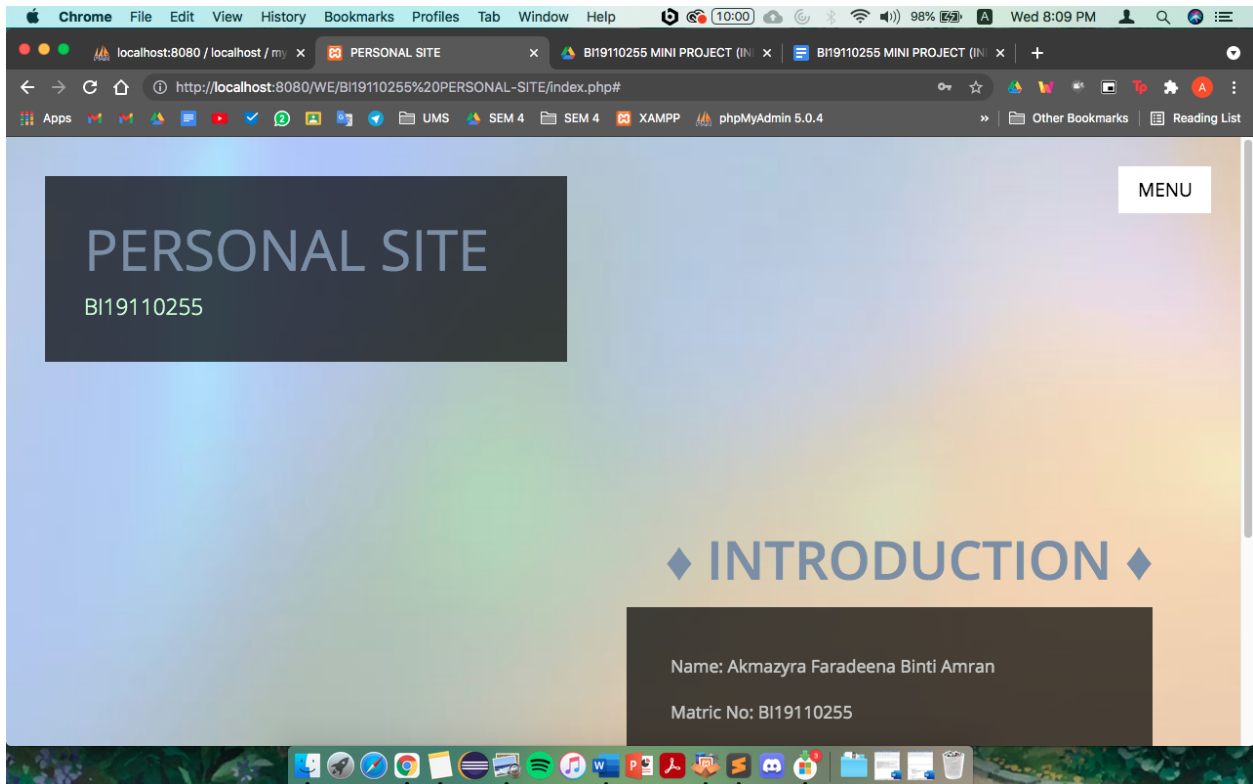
Chrome File Edit View History Bookmarks Profiles Tab Window Help 10:00 98% A Wed 8:09 PM

localhost:8080 / localhost / my × PERSONAL SITE × BI19110255 MINI PROJECT (IN × BI19110255 MINI PROJECT (IN ×

http://localhost:8080/WE/BI19110255%20PERSONAL-SITE/index.php#

Apps UMS SEM 4 SEM 4 XAMPP phpMyAdmin 5.0.4 » Other Bookmarks Reading List

MENU

PERSONAL SITE

BI19110255

♦ INTRODUCTION ♦

Name: Akmazyra Faradeena Binti Amran

Matric No: BI19110255